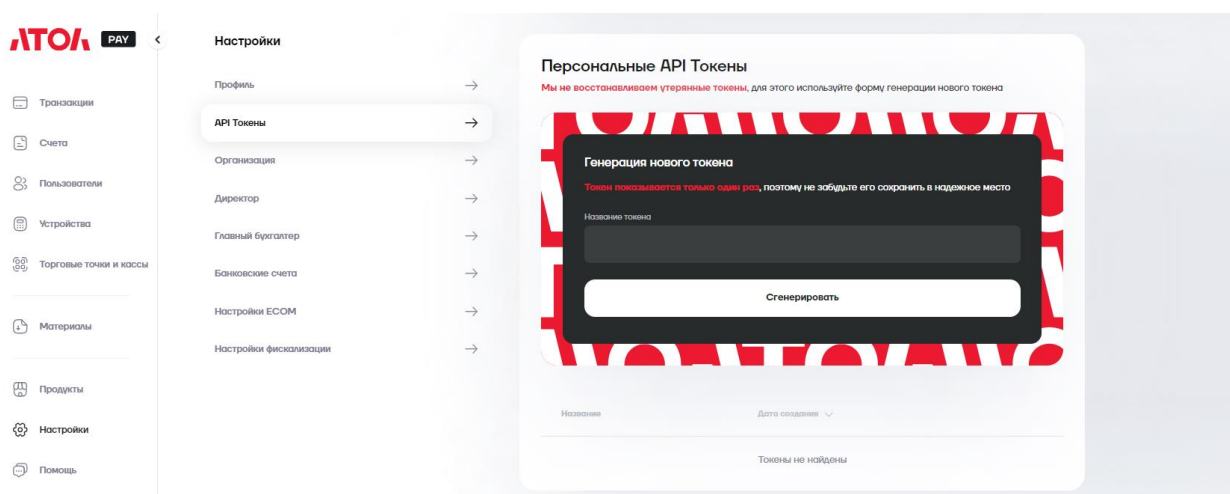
АТОЛ PAY

Транзакции
Счета
Пользователи
Устройства
Торговые точки и кассы
Материалы
Продукты
Настройки
Помощь

Настройки

Профиль →
API Токены →
Организация →
Директор →
Главный бухгалтер →
Банковские счета →
Настройки ECOM →
Настройки фискализации →

Персональные API Токены

Мы не восстанавливаем утерянные токены, для этого используйте форму генерации нового токена

Генерация нового токена

Токен показывается только один раз, поэтому не забудьте его сохранить в надежное место

Название токена

Сгенерировать

| Название | Дата создания |
|---|---|
| Токены не найдены | |